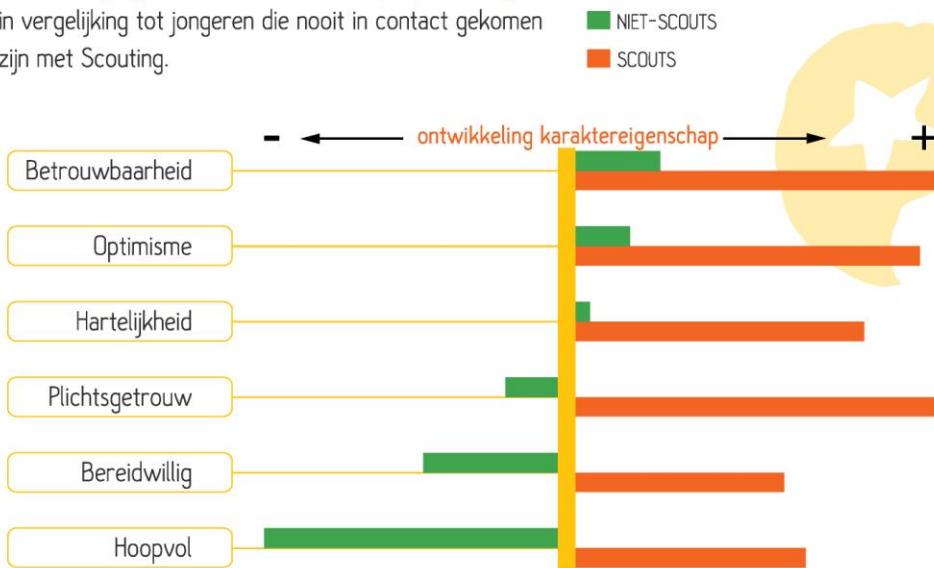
in vergelijking tot jongeren die nooit in contact gekomen zijn met Scouting.

NIET-SCOUTS
SCOUTS

- ontwikkeling karaktereigenschap +

Betrouwbaarheid
Optimisme
Hartelijkheid
Plichtsgetrouw
Bereidwillig
Hoopvol